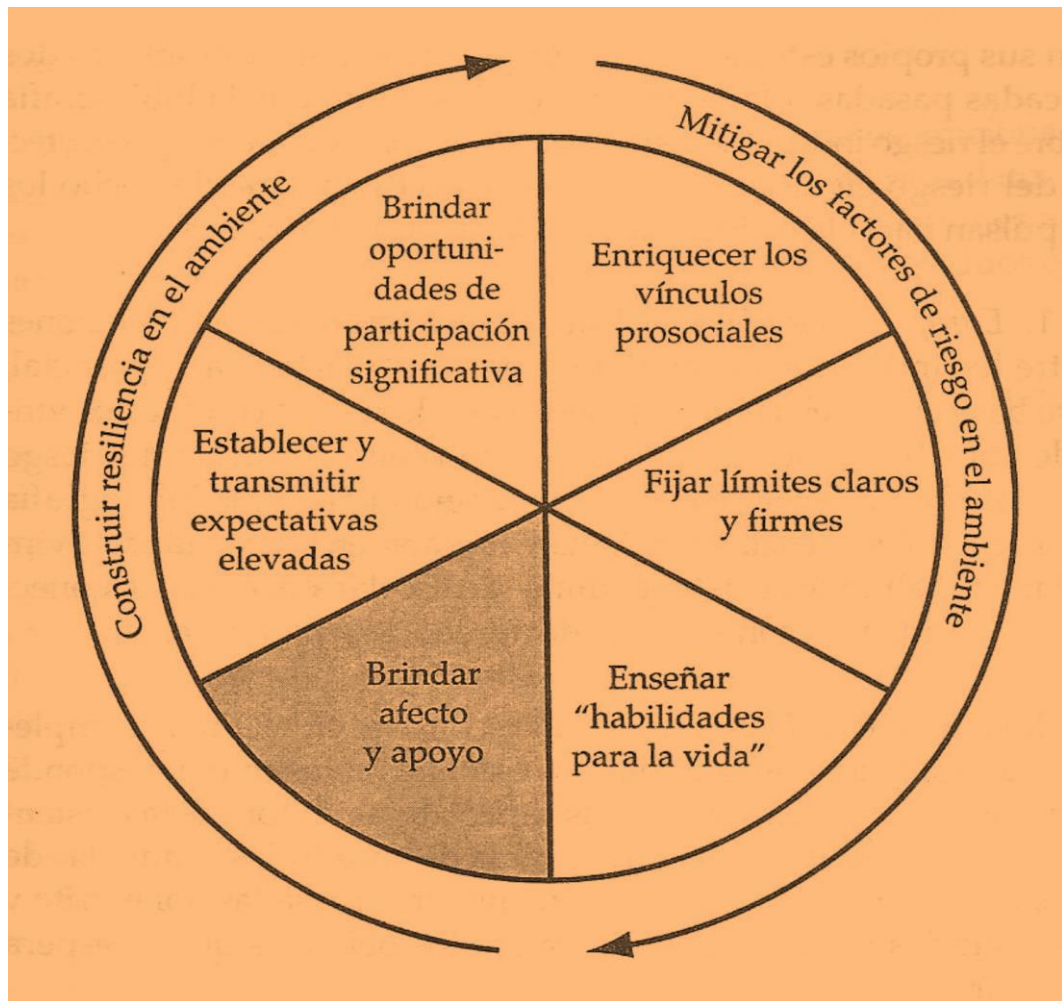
Mitigar los factores de riesgo en el ambiente

Enriquecer los vínculos prosociales

Fijar límites claros y firmes

Enseñar "habilidades para la vida"

Brindar afecto y apoyo

Establecer y transmitir expectativas elevadas

Brindar oportunidades de participación significativa

Construir resiliencia en el ambiente